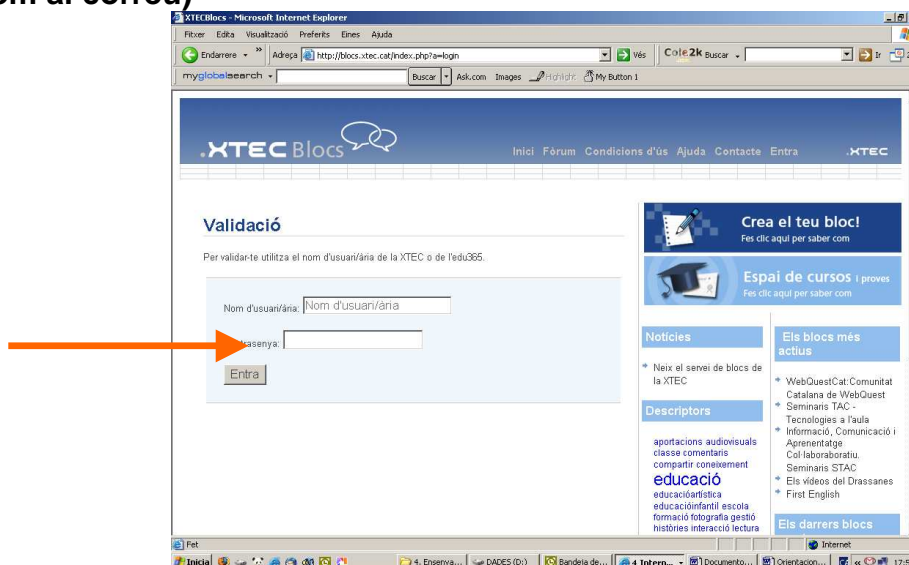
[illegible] al correu)

XTECBlocs - Microsoft Internet Explorer

Fitxer Edita Visualització Preferits Eines Ajuda

Endarrere Adreça http://blocs.xtec.cat/index.php?a=login Vés Cole2k Buscar

myglobalsearch Buscar Ask.com Images Highlight My Button 1

.XTEC Blocs

Inici Fòrum Condicions d'ús Ajuda Contacte Entra .XTEC

Validació

Per validar-te utilitza el nom d'usuari/ària de la XTEC o de l'edu365.

Nom d'usuari/ària: Nom d'usuari/ària

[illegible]asenya:

Entra

Crea el teu bloc!
Fes clic aquí per saber com

Espai de cursos i proves
Fes clic aquí per saber com

Notícies

Neix el servei de blocs de la XTEC

Descriptors

aportacions audiovisuals classe comentaris compartir coneixement educació educacióartística educacióinfantil escola formació fotografia gestió històries interacció lectura

Els blocs més actius

WebQuestCat:Comunitat Catalana de WebQuest
Seminaris TAC - Tecnologies a l'aula
Informació, Comunicació i Aprenentatge Col·laboratiu. Seminaris STAC
Els vídeos del Drassanes
First English

Els darrers blocs

Fet Internet

Inicia 4. Ensenya... DADES (D:) Bandeja de... 4 Intern... Documento... Orientacion... 17:5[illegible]